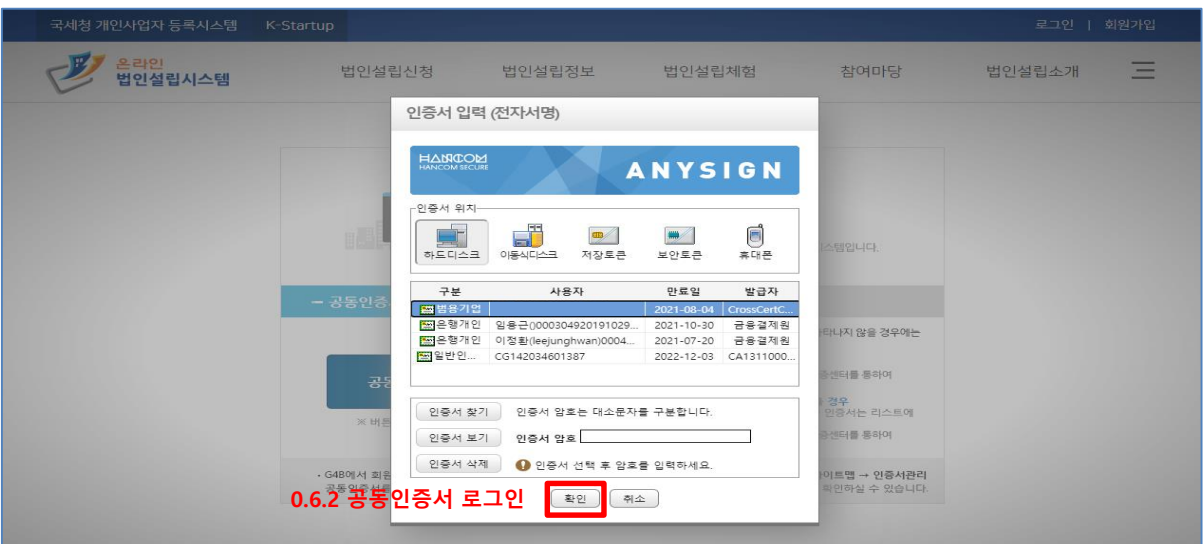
국세청 개인사업자 등록시스템 K-Startup

로그인 | 회원가입

온라인 법인설립시스템

법인설립신청 법인설립정보 법인설립체험 참여마당 법인설립소개

인증서 입력 (전자서명)

HANCOM HANCOM SECURE ANYSIGN

인증서 위치

하드디스크 이동식디스크 저장토큰 보안토큰 휴대폰

| 구분 | 사용자 | 만료일 | 발급자 |
|---|---|---|---|
| 범용기업 | | 2021-08-04 | CrossCertC... |
| 은행개인 | 임용근()000304920191029... | 2021-10-30 | 금융결제원 |
| 은행개인 | 이정환(leejunghwan)0004... | 2021-07-20 | 금융결제원 |
| 일반인... | CG142034601387 | 2022-12-03 | CA1311000... |

인증서 찾기 인증서 암호는 대소문자를 구분합니다.

인증서 보기 인증서 암호

인증서 삭제 인증서 선택 후 암호를 입력하세요.

확인 취소

0.6.2 공동인증서 로그인

– 공동인증

스템입니다.

타나지 않을 경우에는

증센터를 통하여

경우

인증서는 리스트에

증센터를 통하여

※ 버튼

• G4B에서 회원

공동인증서

이트맵 → 인증서관리

확인하실 수 있습니다.